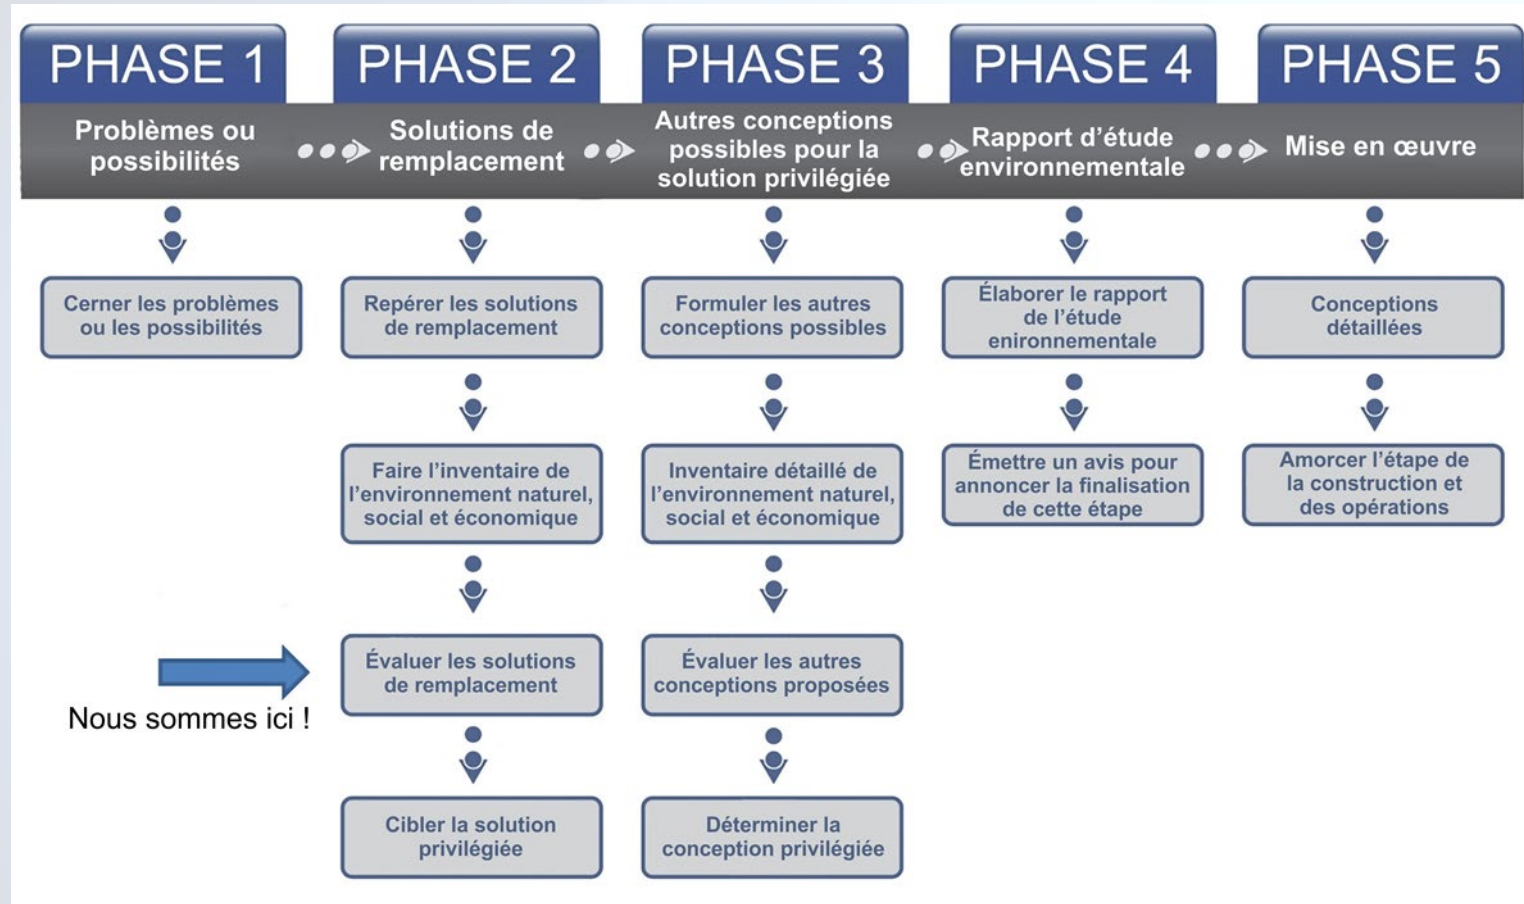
PHASE 1
Problèmes ou possibilités

PHASE 2
Solutions de remplacement

PHASE 3
Autres conceptions possibles pour la solution privilégiée

PHASE 4
Rapport d'étude environnementale

PHASE 5
Mise en œuvre

Cerner les problèmes ou les possibilités

Repérer les solutions de remplacement

Faire l'inventaire de l'environnement naturel, social et économique

Évaluer les solutions de remplacement

Cibler la solution privilégiée

Formuler les autres conceptions possibles

Inventaire détaillé de l'environnement naturel, social et économique

Évaluer les autres conceptions proposées

Déterminer la conception privilégiée

Élaborer le rapport de l'étude enironnementale

Émettre un avis pour annoncer la finalisation de cette étape

Conceptions détaillées

Amorcer l'étape de la construction et des opérations

Nous sommes ici !